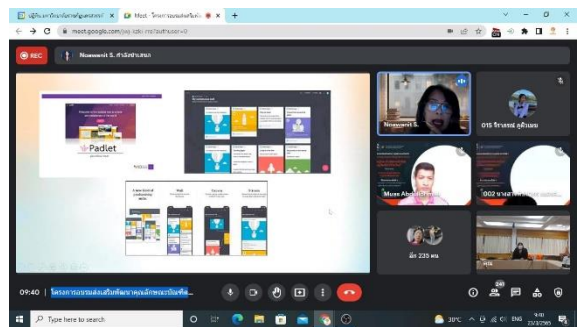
Meet - โครงการอบรมส่งเสริมพั ×
meet.google.com/
REC
Nawanit S. กำลังนำเสนอ
Padlet
Nawanit S.
015 จีรนันท์ ภูมิแสง
Muza Abdulloh
002 นางสาว
อีก 235 คน
09:40 | โครงการอบรมส่งเสริมพัฒนาคุณลักษณะนักศึกษาที่...
240
Type here to search
30°C
ENG
9:40
23/2/2565